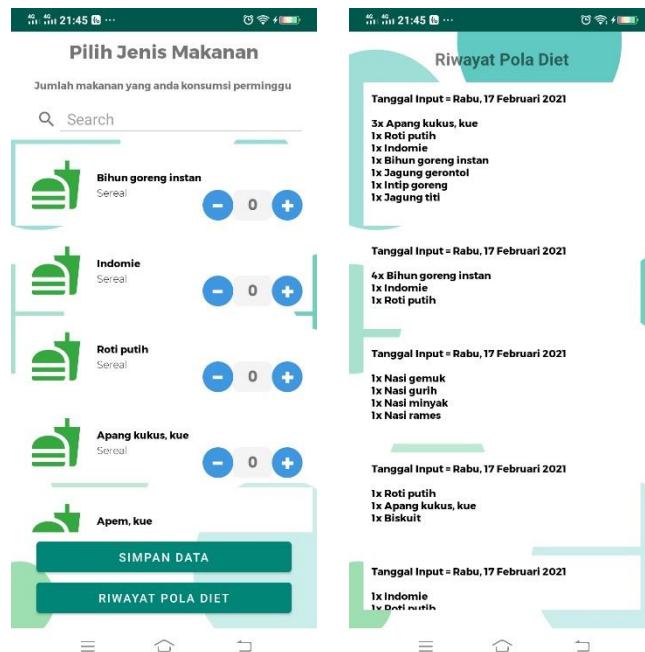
4G 4G 21:45 ···

Pilih Jenis Makanan

Jumlah makanan yang anda konsumsi perminggu

Search

Bihun goreng instan
Sereal
0

Indomie
Sereal
0

Roti putih
Sereal
0

Apang kukus, kue
Sereal
0

Apem, kue

SIMPAN DATA

RIWAYAT POLA DIET

4G 4G 21:45 ···

Riwayat Pola Diet

Tanggal Input = Rabu, 17 Februari 2021

3x Apang kukus, kue
1x Roti putih
1x Indomie
1x Bihun goreng instan
1x Jagung gerontol
1x Intip goreng
1x Jagung titi

Tanggal Input = Rabu, 17 Februari 2021

4x Bihun goreng instan
1x Indomie
1x Roti putih

Tanggal Input = Rabu, 17 Februari 2021

1x Nasi gemuk
1x Nasi gurih
1x Nasi minyak
1x Nasi rames

Tanggal Input = Rabu, 17 Februari 2021

1x Roti putih
1x Apang kukus, kue
1x Biskuit

Tanggal Input = Rabu, 17 Februari 2021

1x Indomie
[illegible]